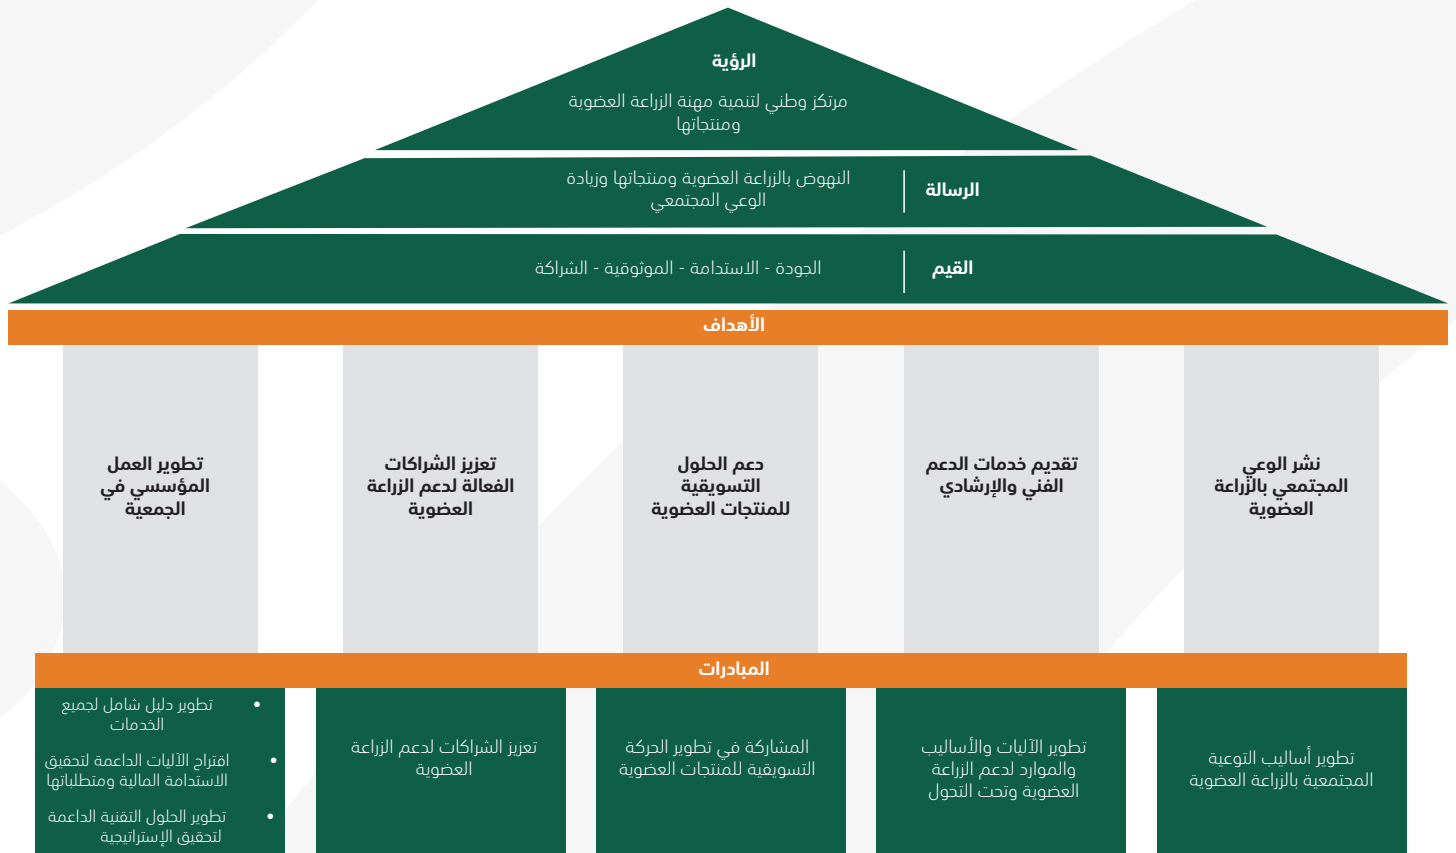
الرؤية

مرتكز وطني لتنمية مهنة الزراعة العضوية ومنتجاتها

الرسالة

النهوض بالزراعة العضوية ومنتجاتها وزيادة الوعي المجتمعي

القيم

الجودة - الاستدامة - الموثوقية - الشراكة

الأهداف

نشر الوعي المجتمعي بالزراعة العضوية

تقديم خدمات الدعم الفني والإرشادي

دعم الحلول التسويقية للمنتجات العضوية

تعزيز الشراكات الفعالة لدعم الزراعة العضوية

تطوير العمل المؤسسي في الجمعية

المبادرات

تطوير أساليب التوعية المجتمعية بالزراعة العضوية

تطوير الآليات والأساليب والموارد لدعم الزراعة العضوية وتحت التحول

المشاركة في تطوير الحركة التسويقية للمنتجات العضوية

تعزيز الشراكات لدعم الزراعة العضوية

• تطوير دليل شامل لجميع الخدمات
• اقتراح الآليات الداعمة لتحقيق الاستدامة المالية ومتطلباتها
• تطوير الحلول التقنية الداعمة لتحقيق الإستراتيجية